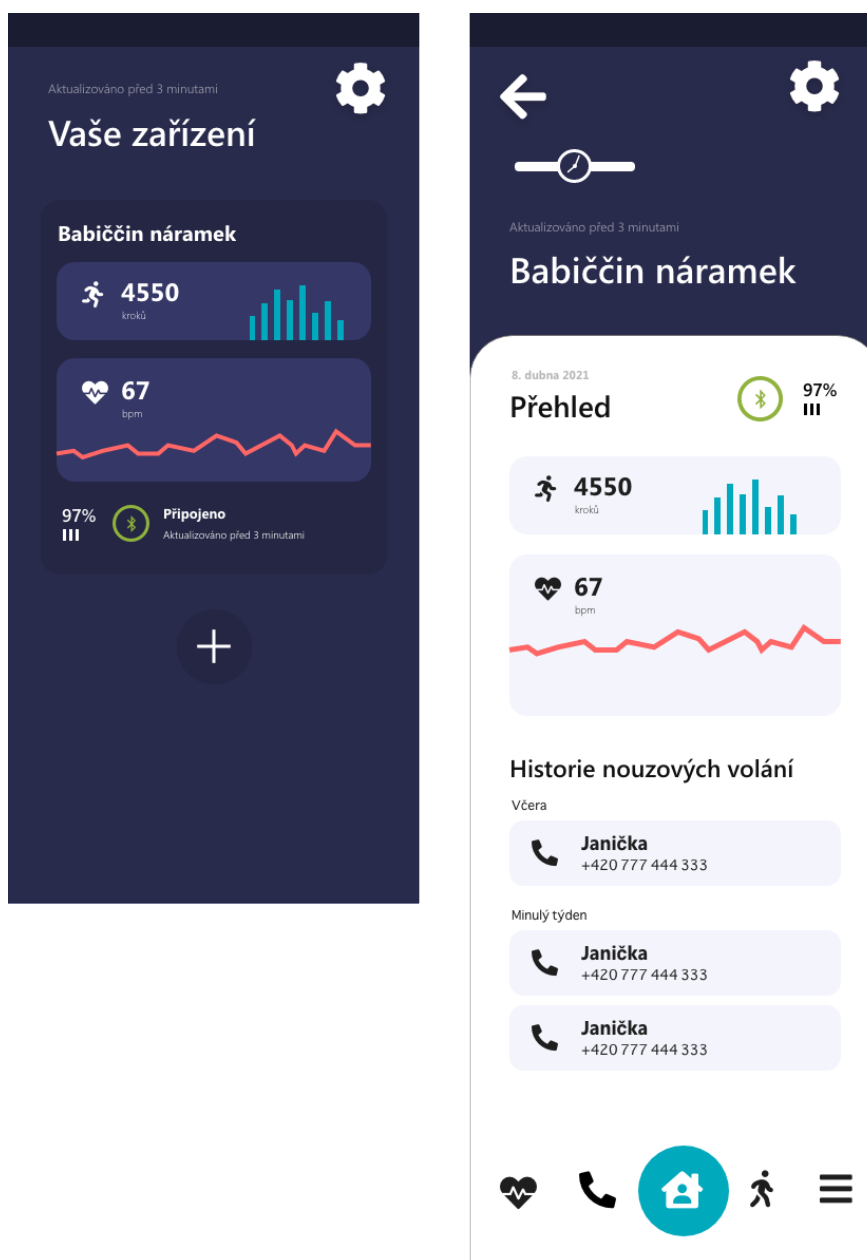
Aktualizováno před 3 minutami

Vaše zařízení

Babiččin náramek

4550
kroků

67
bpm

97%

Připojeno
Aktualizováno před 3 minutami

+

Aktualizováno před 3 minutami

Babiččin náramek

8. dubna 2021

Přehled

97%

4550
kroků

67
bpm

Historie nouzových volání

Včera

Janička
+420 777 444 333

Minulý týden

Janička
+420 777 444 333

Janička
+420 777 444 333